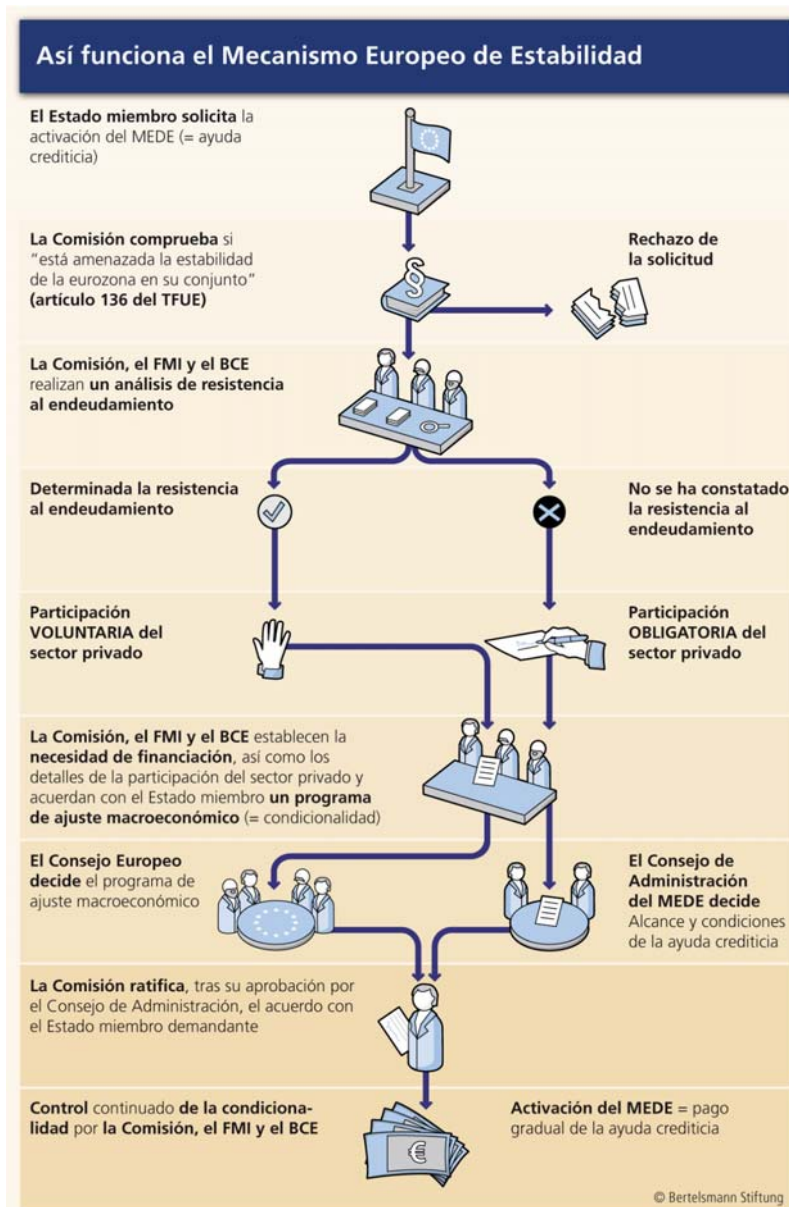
Así funciona el Mecanismo Europeo de Estabilidad

El Estado miembro solicita la activación del MEDE (= ayuda crediticia)

La Comisión comprueba si "está amenazada la estabilidad de la eurozona en su conjunto" (artículo 136 del TFUE)

Rechazo de la solicitud

La Comisión, el FMI y el BCE realizan un análisis de resistencia al endeudamiento

Determinada la resistencia al endeudamiento

No se ha constatado la resistencia al endeudamiento

Participación VOLUNTARIA del sector privado

Participación OBLIGATORIA del sector privado

La Comisión, el FMI y el BCE establecen la necesidad de financiación, así como los detalles de la participación del sector privado y acuerdan con el Estado miembro un programa de ajuste macroeconómico (= condicionalidad)

El Consejo Europeo decide el programa de ajuste macroeconómico

El Consejo de Administración del MEDE decide Alcance y condiciones de la ayuda crediticia

La Comisión ratifica, tras su aprobación por el Consejo de Administración, el acuerdo con el Estado miembro demandante

Control continuado de la condicionalidad por la Comisión, el FMI y el BCE

Activación del MEDE = pago gradual de la ayuda crediticia

€

© Bertelsmann Stiftung